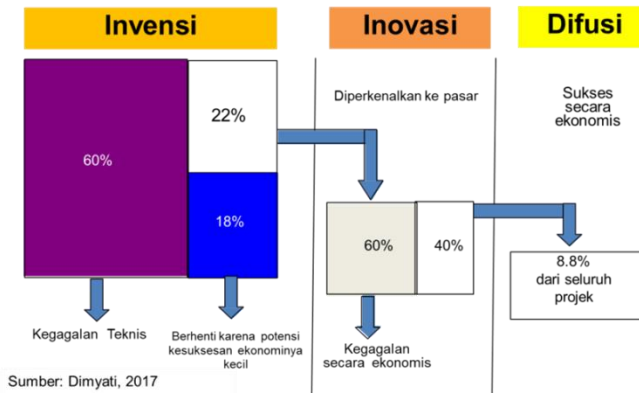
Invensi

Inovasi

Difusi

60%

22%

18%

Diperkenalkan ke pasar

Sukses secara ekonomis

60%

40%

8.8% dari seluruh projek

Kegagalan Teknis

Berhenti karena potensi kesuksesan ekonominya kecil

Kegagalan secara ekonomis

Sumber: Dimyati, 2017